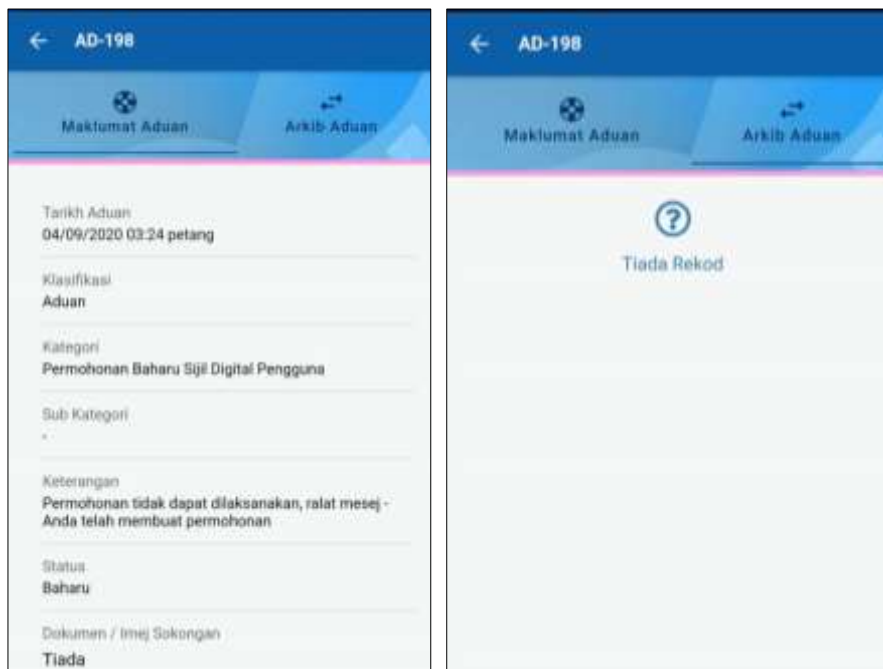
AD-198

Maklumat Aduan

Arkib Aduan

Tarikh Aduan
04/09/2020 03:24 petang

Klasifikasi
Aduan

Kategori
Permohonan Baharu Sijil Digital Pengguna

Sub Kategori
-

Keterangan
Permohonan tidak dapat dilaksanakan, ralat mesej - Anda telah membuat permohonan

Status
Baharu

Dokumen / Imej Sokongan
Tiada

AD-198

Maklumat Aduan

Arkib Aduan

Tiada Rekod